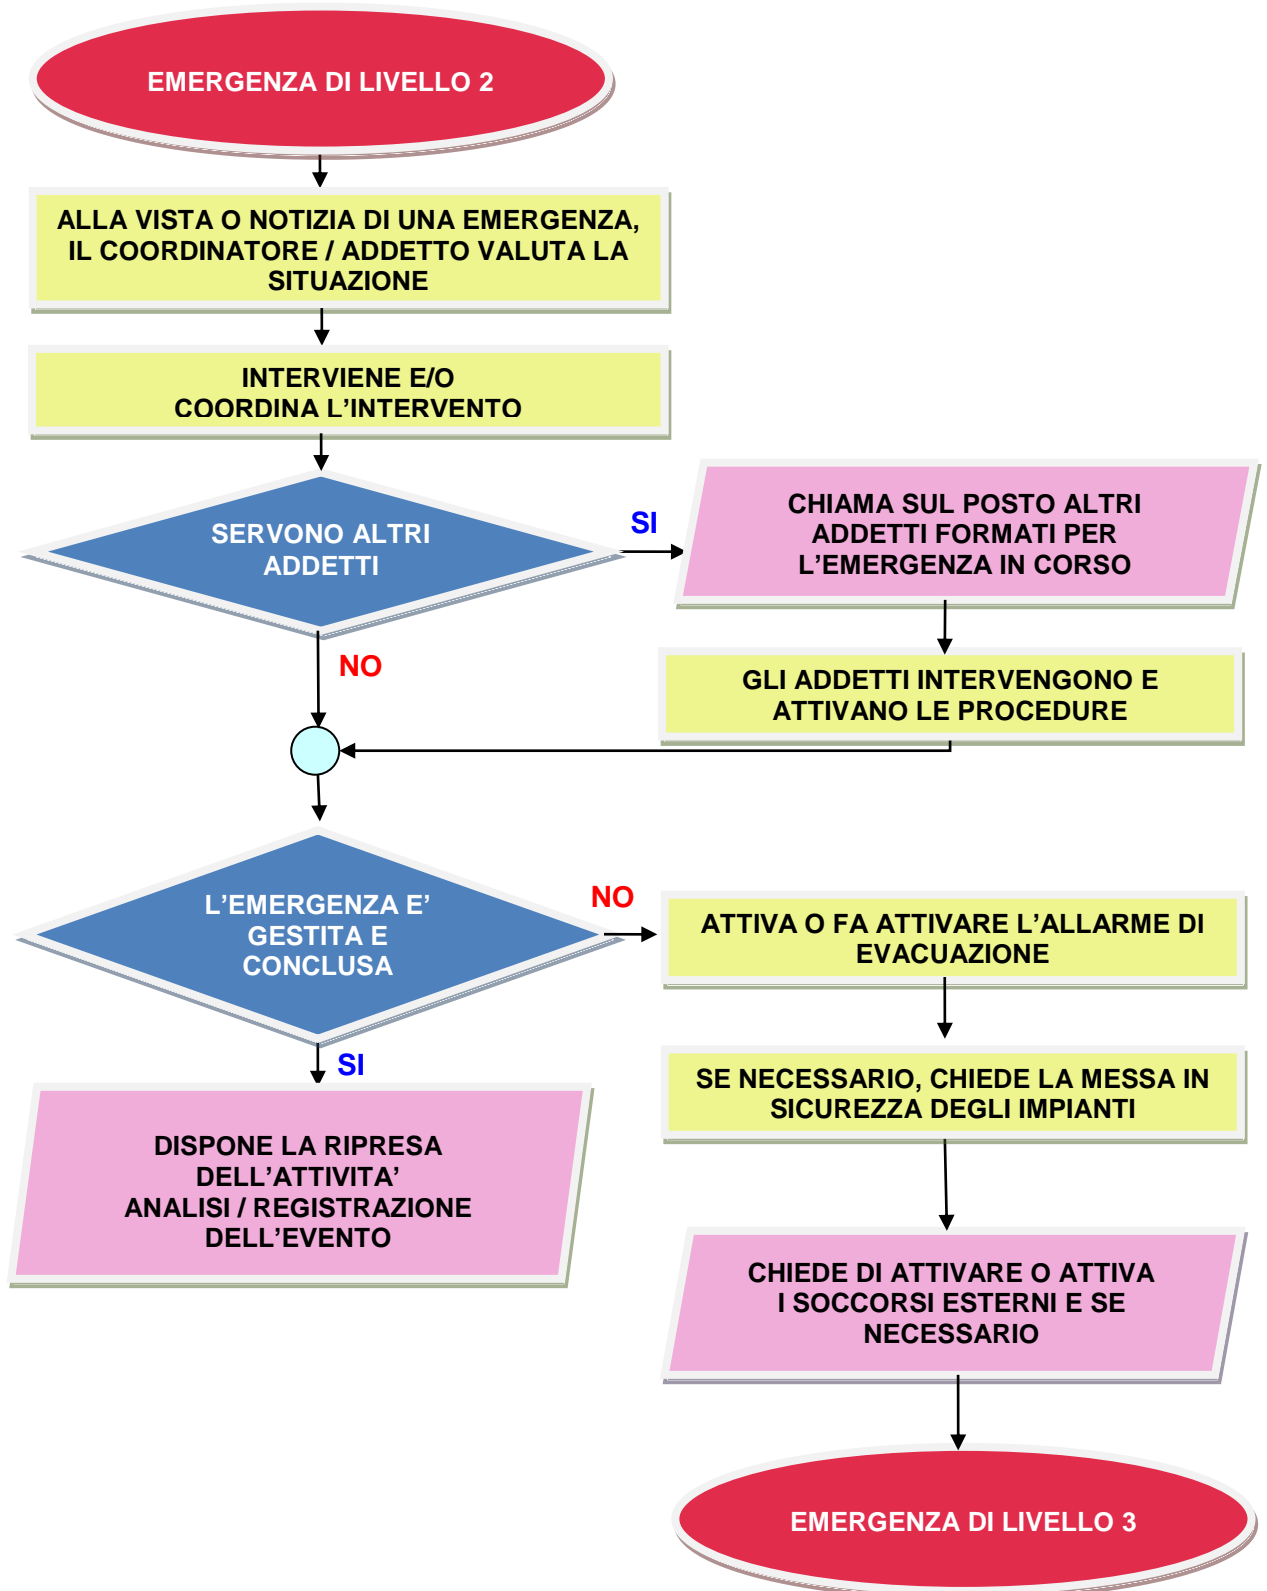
EMERGENZA DI LIVELLO 2

ALLA VISTA O NOTIZIA DI UNA EMERGENZA, IL COORDINATORE / ADDETTO VALUTA LA SITUAZIONE

INTERVIENE E/O COORDINA L'INTERVENTO

SERVONO ALTRI ADDETTI

SI

CHIAMA SUL POSTO ALTRI ADDETTI FORMATI PER L'EMERGENZA IN CORSO

NO

GLI ADDETTI INTERVENGONO E ATTIVANO LE PROCEDURE

L'EMERGENZA E' GESTITA E CONCLUSA

NO

ATTIVA O FA ATTIVARE L'ALLARME DI EVACUAZIONE

SI

SE NECESSARIO, CHIEDE LA MESSA IN SICUREZZA DEGLI IMPIANTI

DISPONE LA RIPRESA DELL'ATTIVITA' ANALISI / REGISTRAZIONE DELL'EVENTO

CHIEDE DI ATTIVARE O ATTIVA I SOCCORSI ESTERNI E SE NECESSARIO

EMERGENZA DI LIVELLO 3